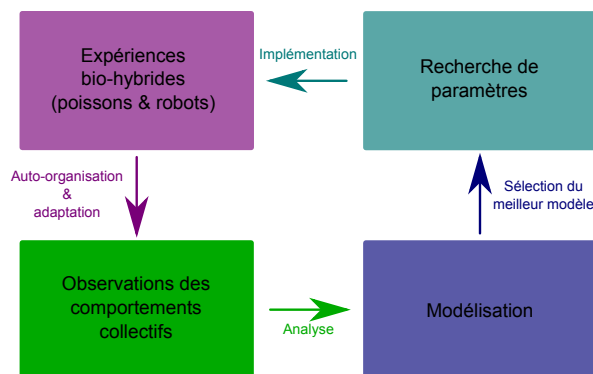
Expériences bio-hybrides (poissons & robots)

Implémentation

Recherche de paramètres

Auto-organisation & adaptation

Sélection du meilleur modèle

Observations des comportements collectifs

Analyse

Modélisation